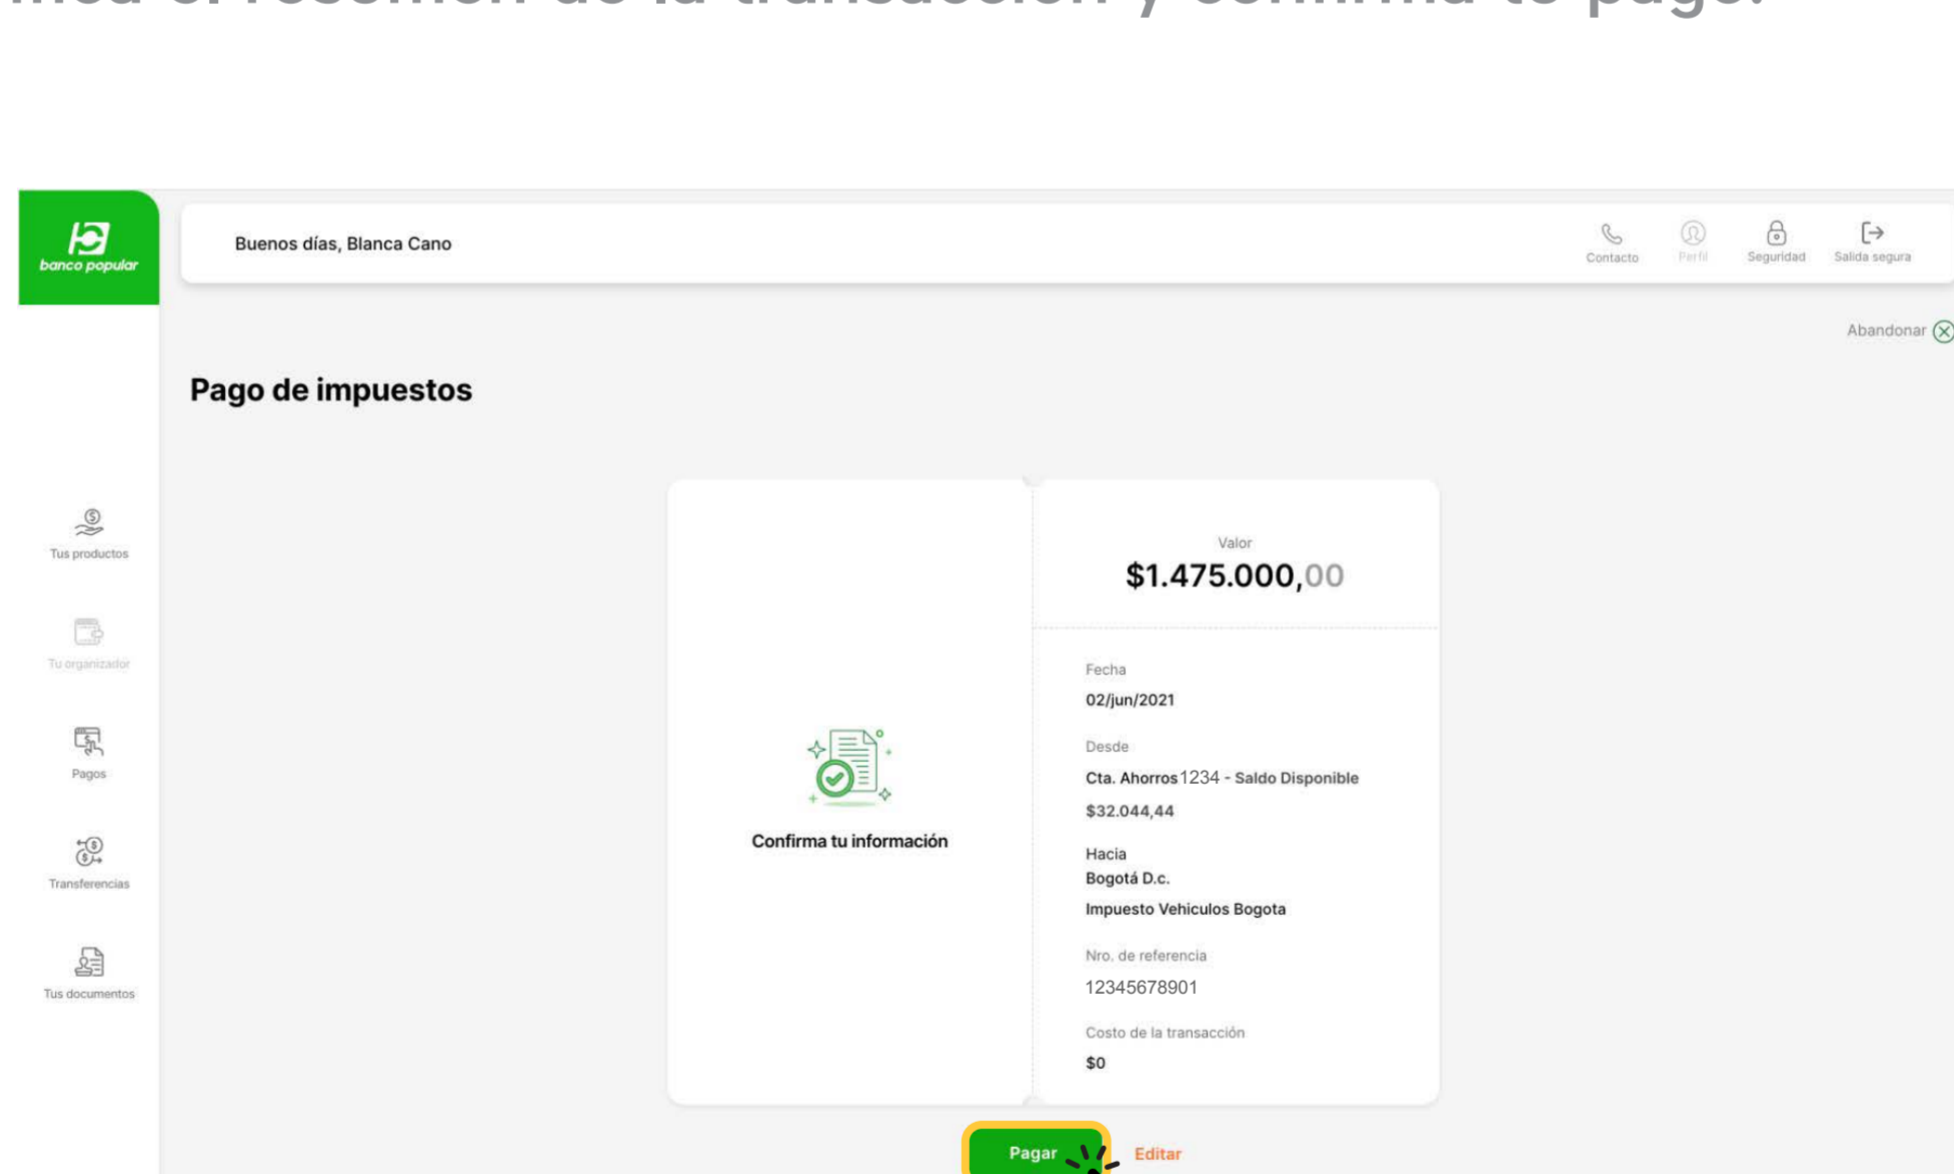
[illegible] el resumen de la transacción y confirma tu pago.

banco popular

Buenos días, Blanca Cano

Contacto
Perfil
Seguridad
Salida segura

Abandonar

Pago de impuestos

Tus productos
Tu organizador
Pagos
Transferencias
Tus documentos

Confirma tu información

Valor
$1.475.000,00

Fecha
02/jun/2021

Desde
Cta. Ahorros 1234 - Saldo Disponible $32.044,44

Hacia
Bogotá D.c.
Impuesto Vehiculos Bogota

Nro. de referencia
12345678901

Costo de la transacción
$0

Pagar
Editar